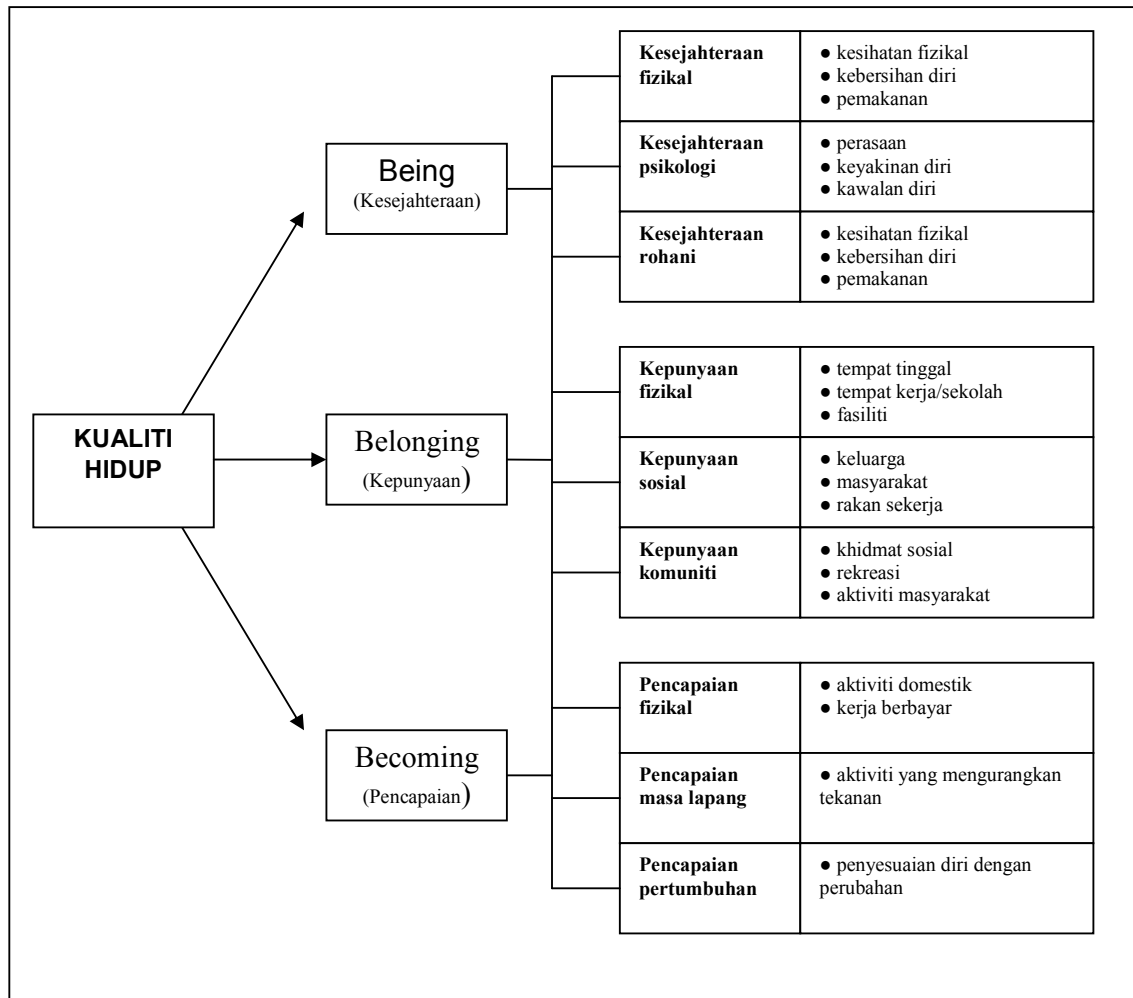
KUALITI HIDUP

Being
(Kesejahteraan)

Belonging
(Kepunyaan)

Becoming
(Pencapaian)

| | |
|---|---|
| **Kesejahteraan fizikal** | ● kesihatan fizikal<br>● kebersihan diri<br>● pemakanan |
| **Kesejahteraan psikologi** | ● perasaan<br>● keyakinan diri<br>● kawalan diri |
| **Kesejahteraan rohani** | ● kesihatan fizikal<br>● kebersihan diri<br>● pemakanan |

| | |
|---|---|
| **Kepunyaan fizikal** | ● tempat tinggal<br>● tempat kerja/sekolah<br>● fasiliti |
| **Kepunyaan sosial** | ● keluarga<br>● masyarakat<br>● rakan sekerja |
| **Kepunyaan komuniti** | ● khidmat sosial<br>● rekreasi<br>● aktiviti masyarakat |

| | |
|---|---|
| **Pencapaian fizikal** | ● aktiviti domestik<br>● kerja berbayar |
| **Pencapaian masa lapang** | ● aktiviti yang mengurangkan tekanan |
| **Pencapaian pertumbuhan** | ● penyesuaian diri dengan perubahan |